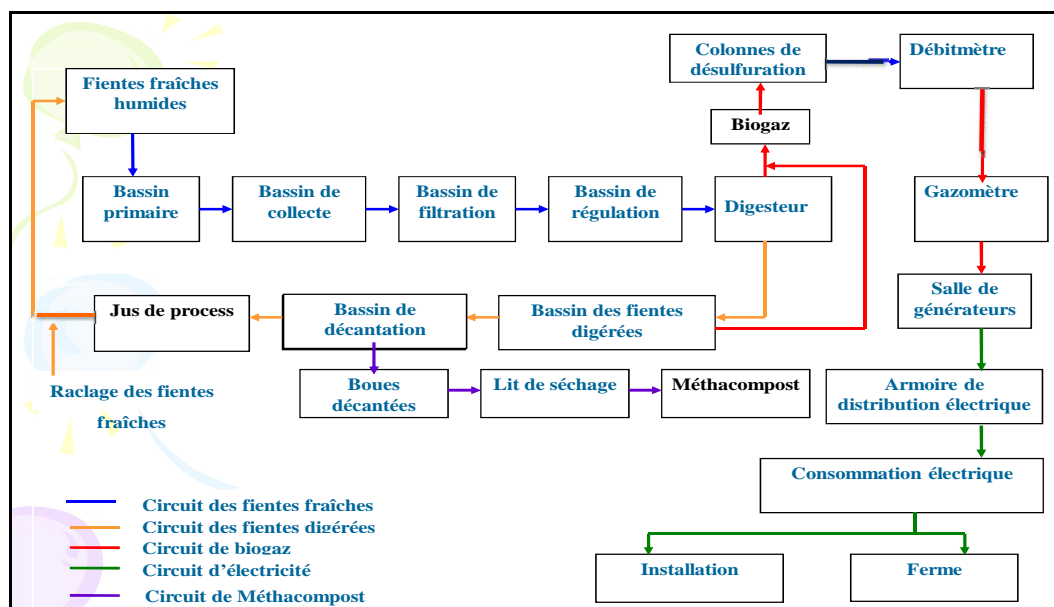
Fientes fraîches humides

Bassin primaire

Bassin de collecte

Bassin de filtration

Bassin de régulation

Digesteur

Biogaz

Colonnes de désulfuration

Débitmètre

Gazomètre

Salle de générateurs

Armoire de distribution électrique

Consommation électrique

Installation

Ferme

Jus de process

Bassin de décantation

Bassin des fientes digérées

Boues décantées

Lit de séchage

Méthacompost

Raclage des fientes fraîches

Circuit des fientes fraîches
Circuit des fientes digérées
Circuit de biogaz
Circuit d'électricité
Circuit de Méthacompost